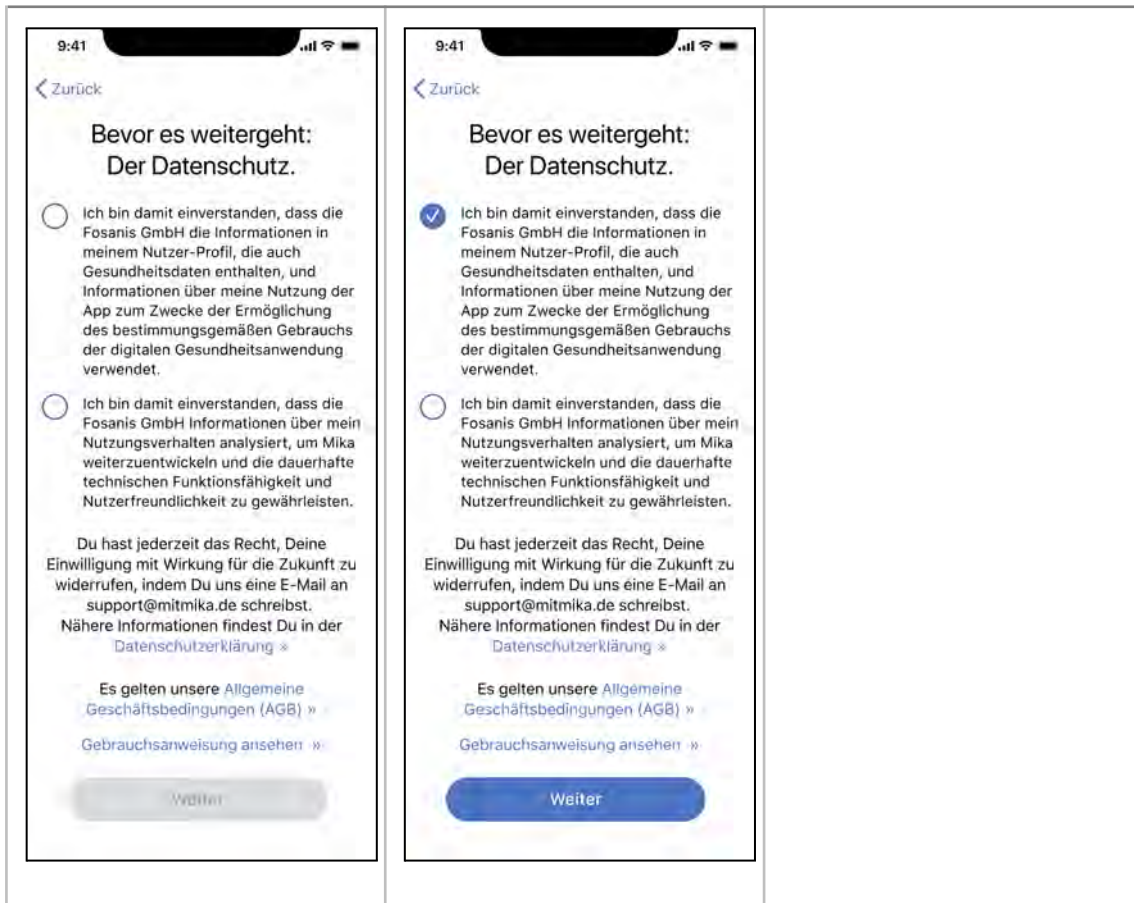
9:41

Zurück

Bevor es weitergeht: Der Datenschutz.

Ich bin damit einverstanden, dass die Fosanis GmbH die Informationen in meinem Nutzer-Profil, die auch Gesundheitsdaten enthalten, und Informationen über meine Nutzung der App zum Zwecke der Ermöglichung des bestimmungsgemäßen Gebrauchs der digitalen Gesundheitsanwendung verwendet.

Ich bin damit einverstanden, dass die Fosanis GmbH Informationen über mein Nutzungsverhalten analysiert, um Mika weiterzuentwickeln und die dauerhafte technischen Funktionsfähigkeit und Nutzerfreundlichkeit zu gewährleisten.

Du hast jederzeit das Recht, Deine Einwilligung mit Wirkung für die Zukunft zu widerrufen, indem Du uns eine E-Mail an support@mitmika.de schreibst. Nähere Informationen findest Du in der Datenschutzerklärung »

Es gelten unsere Allgemeine Geschäftsbedingungen (AGB) »

Gebrauchsanweisung ansehen »

Weiter

9:41

Zurück

Bevor es weitergeht: Der Datenschutz.

Ich bin damit einverstanden, dass die Fosanis GmbH die Informationen in meinem Nutzer-Profil, die auch Gesundheitsdaten enthalten, und Informationen über meine Nutzung der App zum Zwecke der Ermöglichung des bestimmungsgemäßen Gebrauchs der digitalen Gesundheitsanwendung verwendet.

Ich bin damit einverstanden, dass die Fosanis GmbH Informationen über mein Nutzungsverhalten analysiert, um Mika weiterzuentwickeln und die dauerhafte technischen Funktionsfähigkeit und Nutzerfreundlichkeit zu gewährleisten.

Du hast jederzeit das Recht, Deine Einwilligung mit Wirkung für die Zukunft zu widerrufen, indem Du uns eine E-Mail an support@mitmika.de schreibst. Nähere Informationen findest Du in der Datenschutzerklärung »

Es gelten unsere Allgemeine Geschäftsbedingungen (AGB) »

Gebrauchsanweisung ansehen »

Weiter